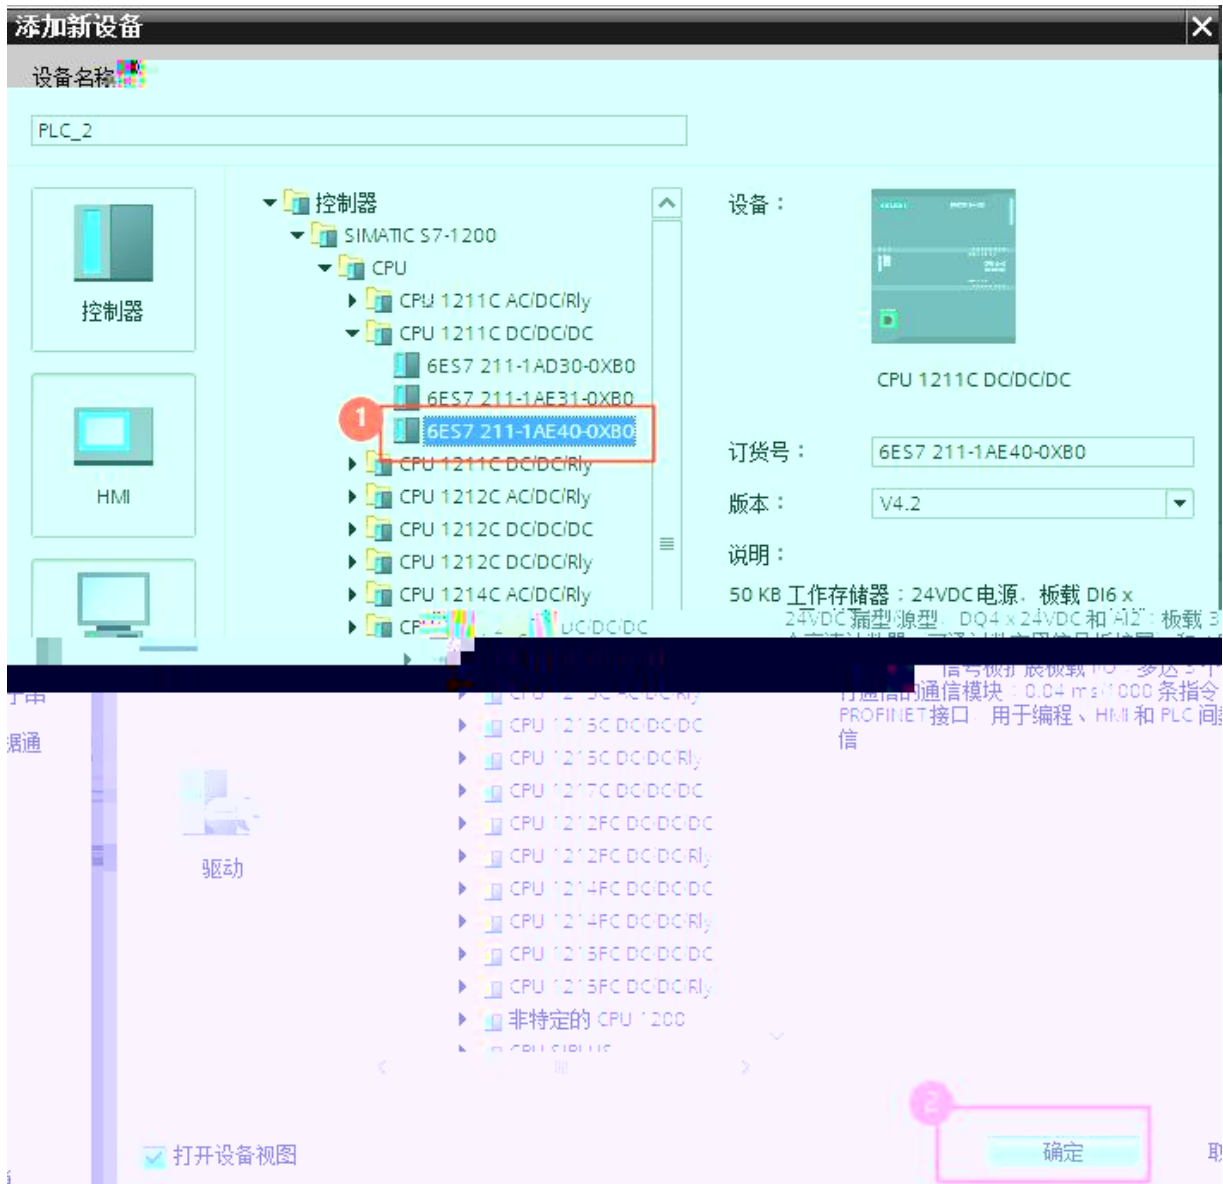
添加新设备

设备名称：

PLC_2

控制器

HMI

驱动

控制器
SIMATIC S7-1200
CPU
CPU 1211C AC/DC/Rly
CPU 1211C DC/DC/DC
6ES7 211-1AD30-0XB0
6ES7 211-1AE31-0XB0
6ES7 211-1AE40-0XB0
CPU 1211C DC/DC/Rly
CPU 1212C AC/DC/Rly
CPU 1212C DC/DC/DC
CPU 1212C DC/DC/Rly
CPU 1214C AC/DC/Rly
CP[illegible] DC/DC/DC
CPU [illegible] DC/DC/Rly
CPU 1215C DC/DC/DC
CPU 1215C DC/DC/Rly
CPU 1217C DC/DC/DC
CPU 1212FC DC/DC/DC
CPU 1212FC DC/DC/Rly
CPU 1214FC DC/DC/DC
CPU 1214FC DC/DC/Rly
CPU 1215FC DC/DC/DC
CPU 1215FC DC/DC/Rly
非特定的 CPU 1200
CPU SIPLUS

设备：

CPU 1211C DC/DC/DC

订货号：
6ES7 211-1AE40-0XB0

版本：
V4.2

说明：
50 KB 工作存储器；24VDC电源，板载 DI6 x 24VDC 漏型/源型，DQ4 x 24VDC 和 AI2；板载 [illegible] 信号板扩展板载 I/O；多达 3 个通信模块；0.04 ms/1000 条指令；PROFINET接口，用于编程、HMI 和 PLC 间数据通信

1

2

打开设备视图

确定

取